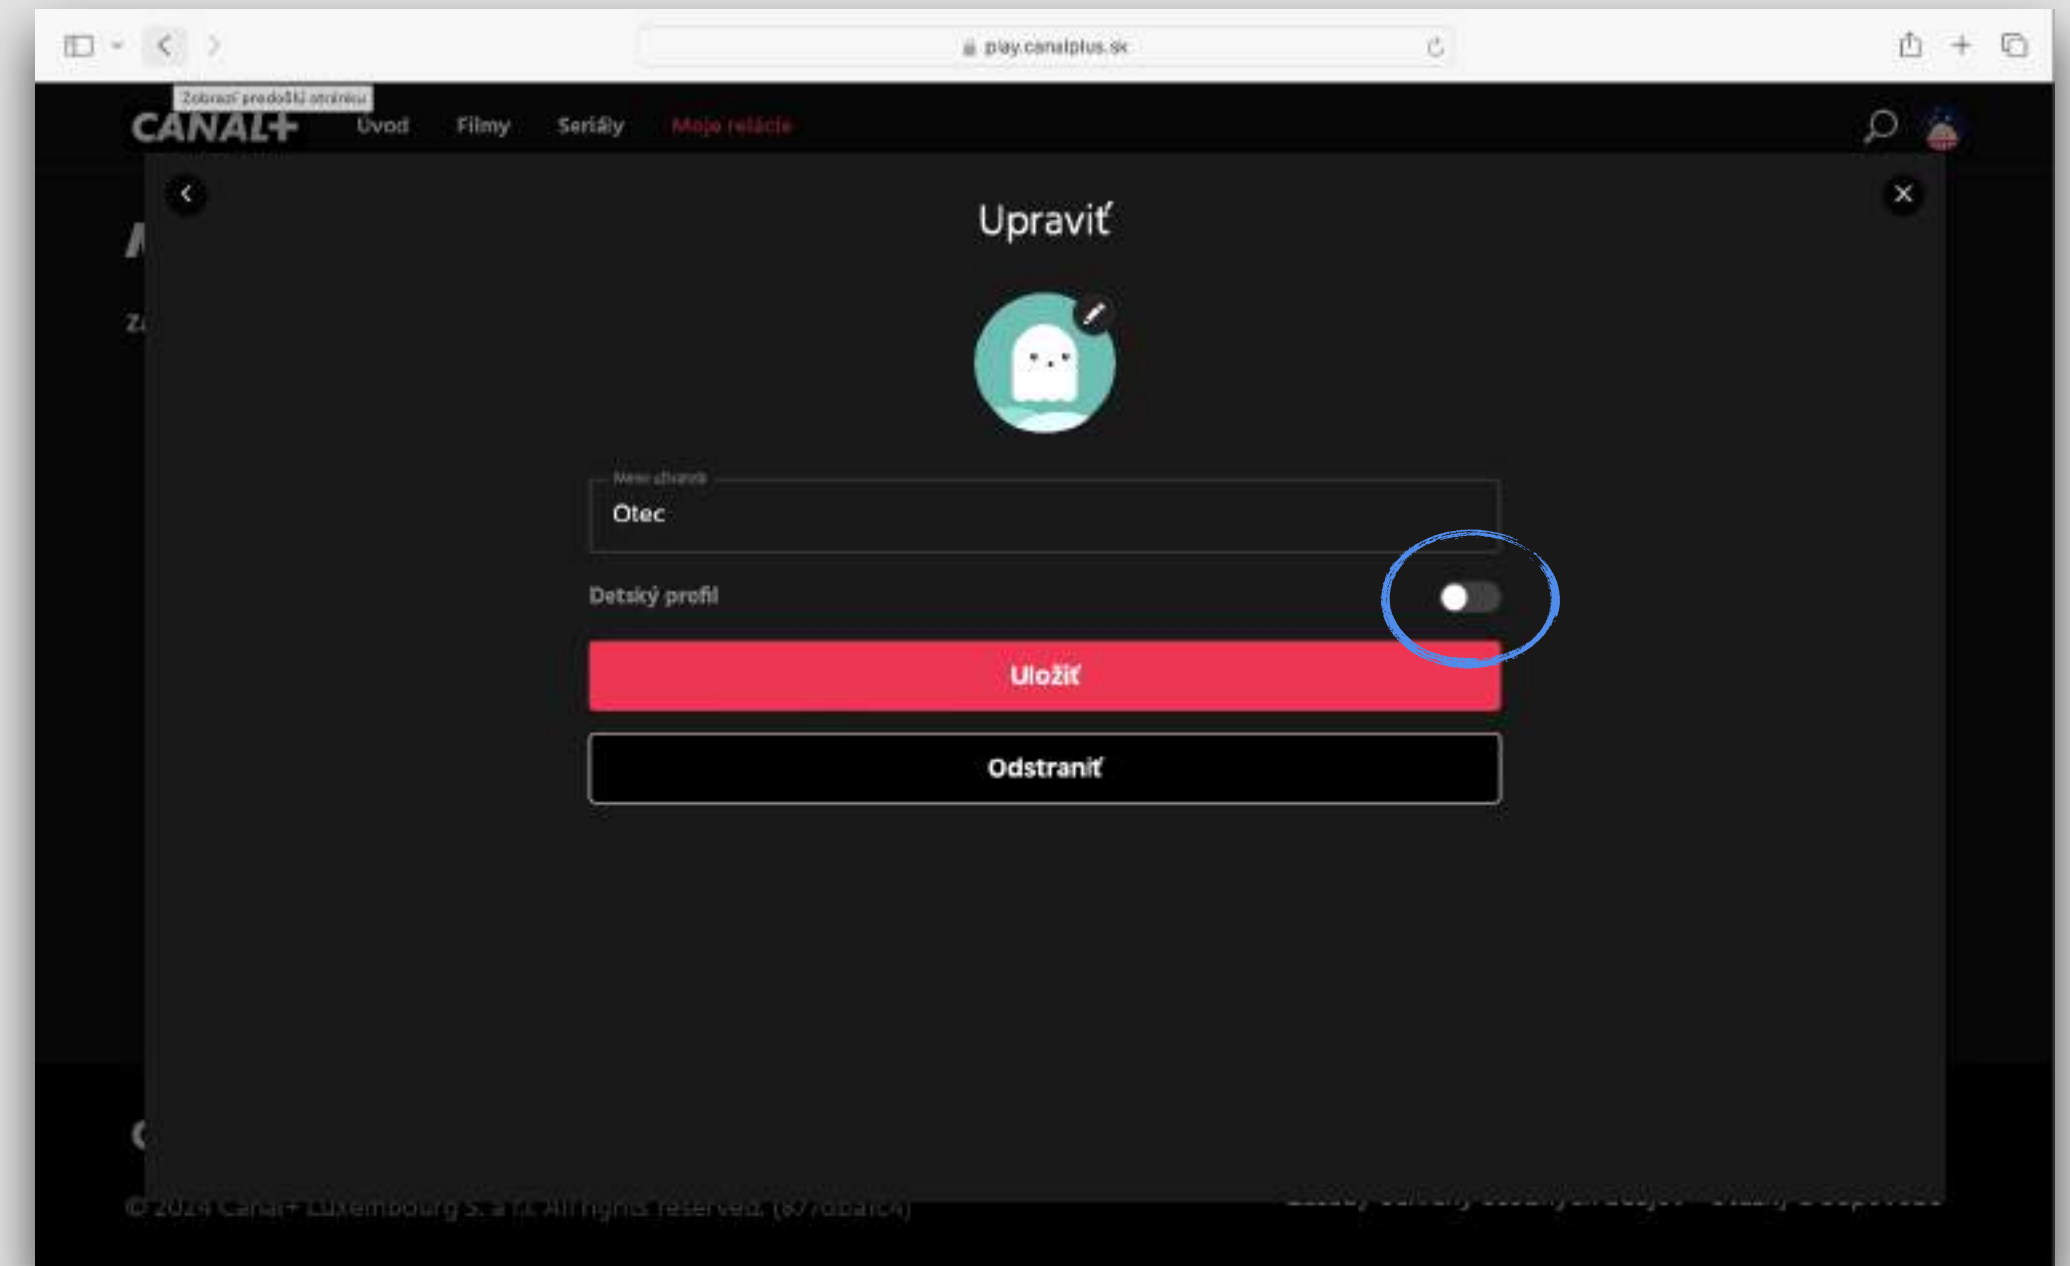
play.canalplus.sk

Zobraziť predošlú stránku

CANAL+ Úvod Filmy Seriály Moje relácie

Upraviť

Meno užívateľa
Otec

Detský profil

Uložiť

Odstrániť

© 2024 Canal+ Luxembourg S. a r.l. All rights reserved. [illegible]

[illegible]